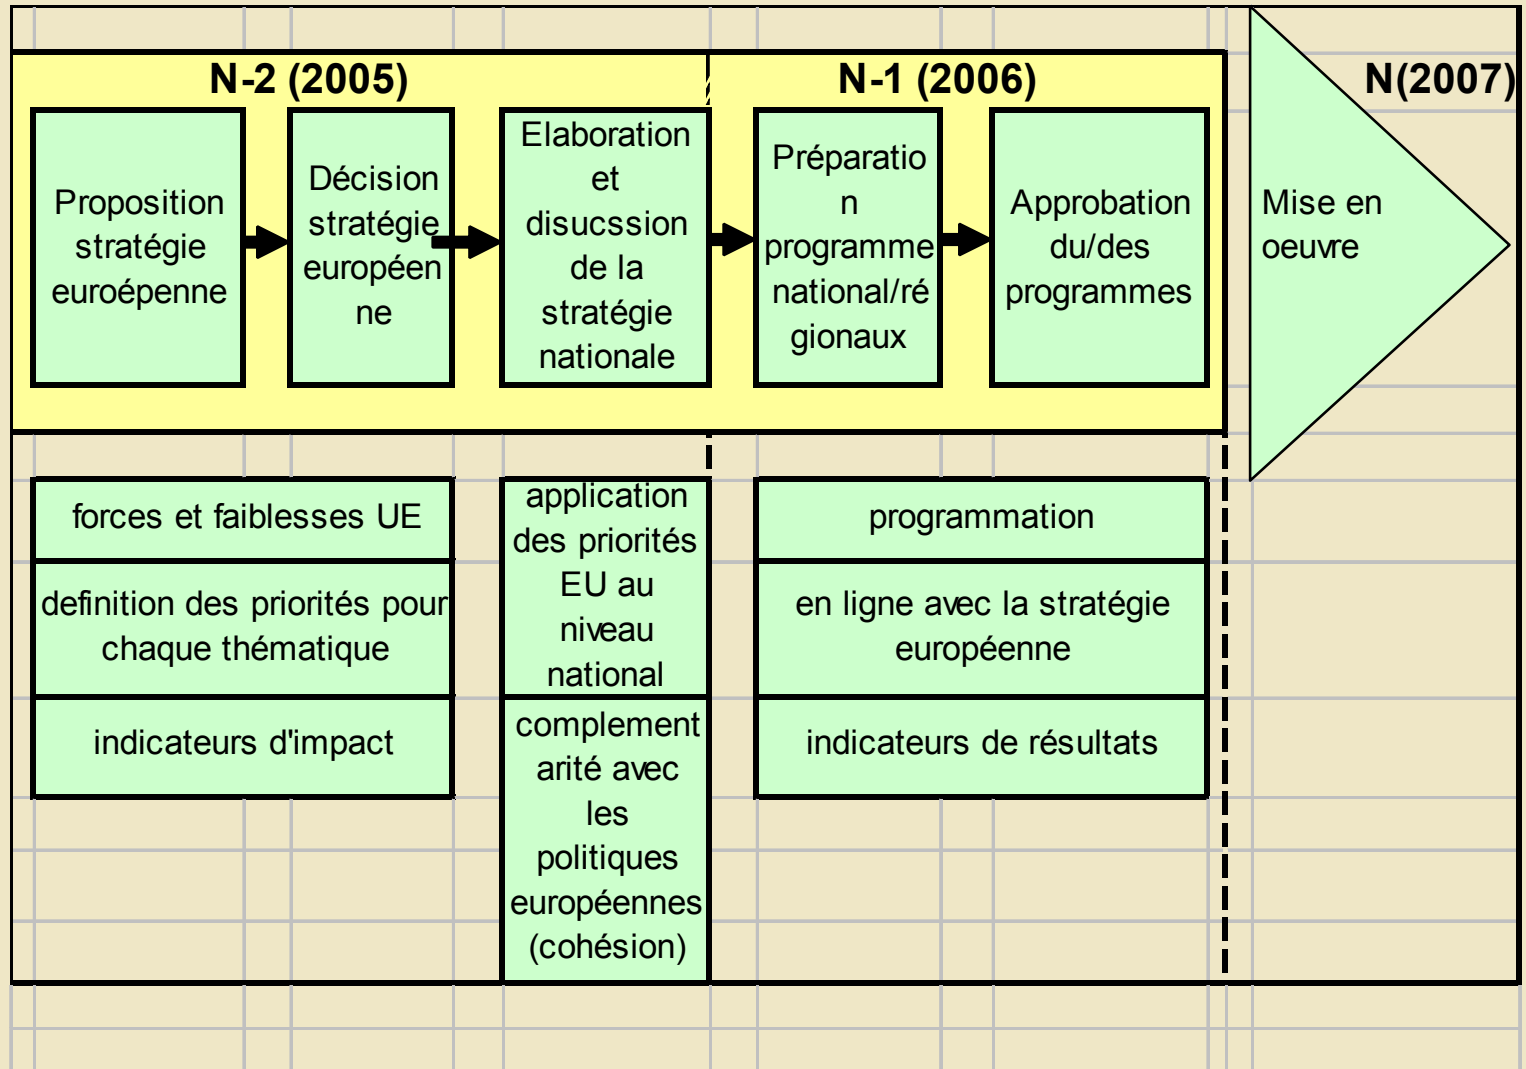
N-2 (2005)

N-1 (2006)

N(2007)

Proposition stratégie euroépenne

Décision stratégie européenne

Elaboration et disucssion de la stratégie nationale

Préparation programme national/régionaux

Approbation du/des programmes

Mise en oeuvre

forces et faiblesses UE

definition des priorités pour chaque thématique

indicateurs d'impact

application des priorités EU au niveau national

complementarité avec les politiques européennes (cohésion)

programmation

en ligne avec la stratégie européenne

indicateurs de résultats